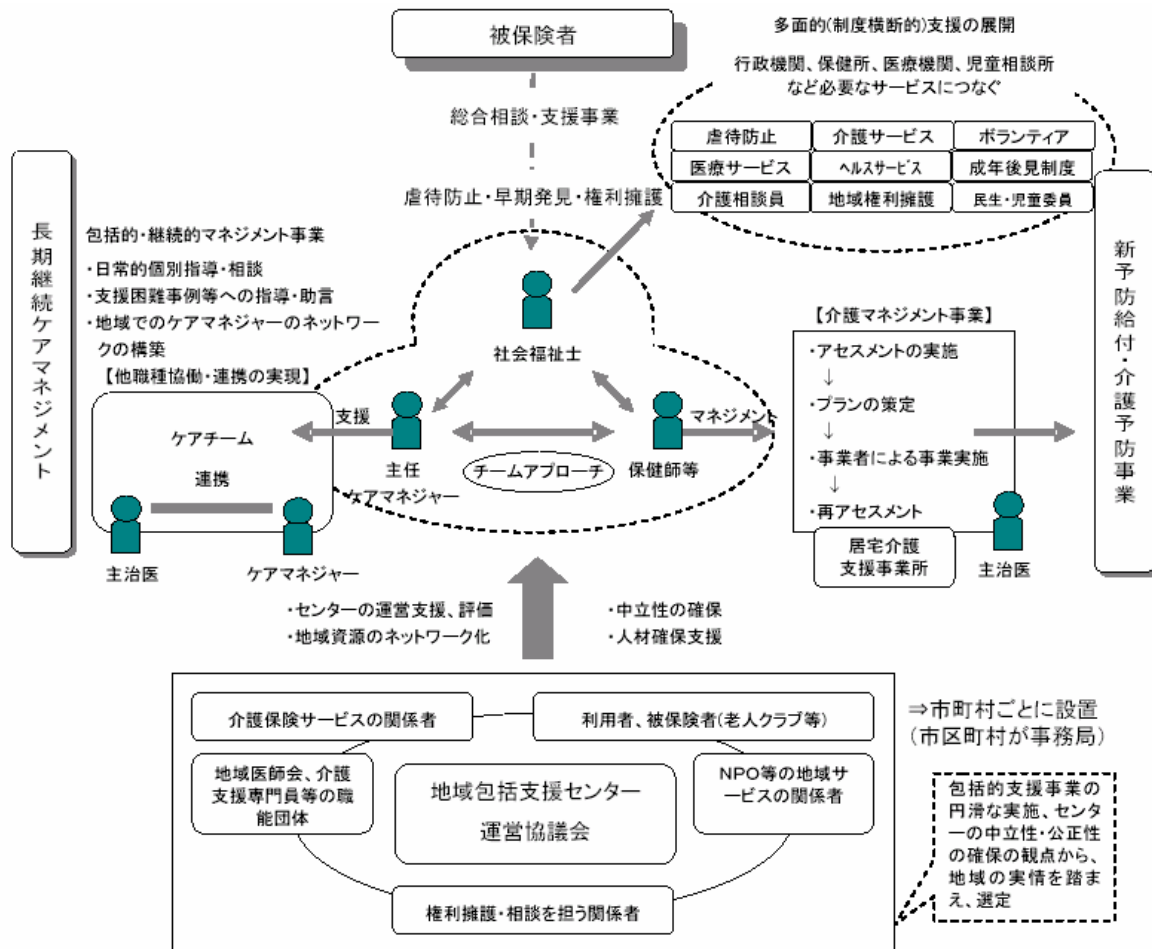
被保険者

多面的(制度横断的)支援の展開

行政機関、保健所、医療機関、児童相談所など必要なサービスにつなぐ

| 虐待防止 | 介護サービス | ボランティア |
|---|---|---|
| 医療サービス | ヘルスサービス | 成年後見制度 |
| 介護相談員 | 地域権利擁護 | 民生・児童委員 |

総合相談・支援事業

虐待防止・早期発見・権利擁護

長期継続ケアマネジメント

包括的・継続的マネジメント事業

・日常的個別指導・相談
・支援困難事例等への指導・助言
・地域でのケアマネジャーのネットワークの構築

【他職種協働・連携の実現】

社会福祉士

支援

マネジメント

ケアチーム

連携

主任ケアマネジャー

チームアプローチ

保健師等

主治医

ケアマネジャー

【介護マネジメント事業】

・アセスメントの実施
↓
・プランの策定
↓
・事業者による事業実施
↓
・再アセスメント

居宅介護支援事業所

主治医

新予防給付・介護予防事業

・センターの運営支援、評価
・地域資源のネットワーク化

・中立性の確保
・人材確保支援

介護保険サービスの関係者

利用者、被保険者(老人クラブ等)

⇒市町村ごとに設置
(市区町村が事務局)

地域医師会、介護支援専門員等の職能団体

地域包括支援センター
運営協議会

NPO等の地域サービスの関係者

包括的支援事業の円滑な実施、センターの中立性・公正性の確保の観点から、地域の実情を踏まえ、選定

権利擁護・相談を担う関係者